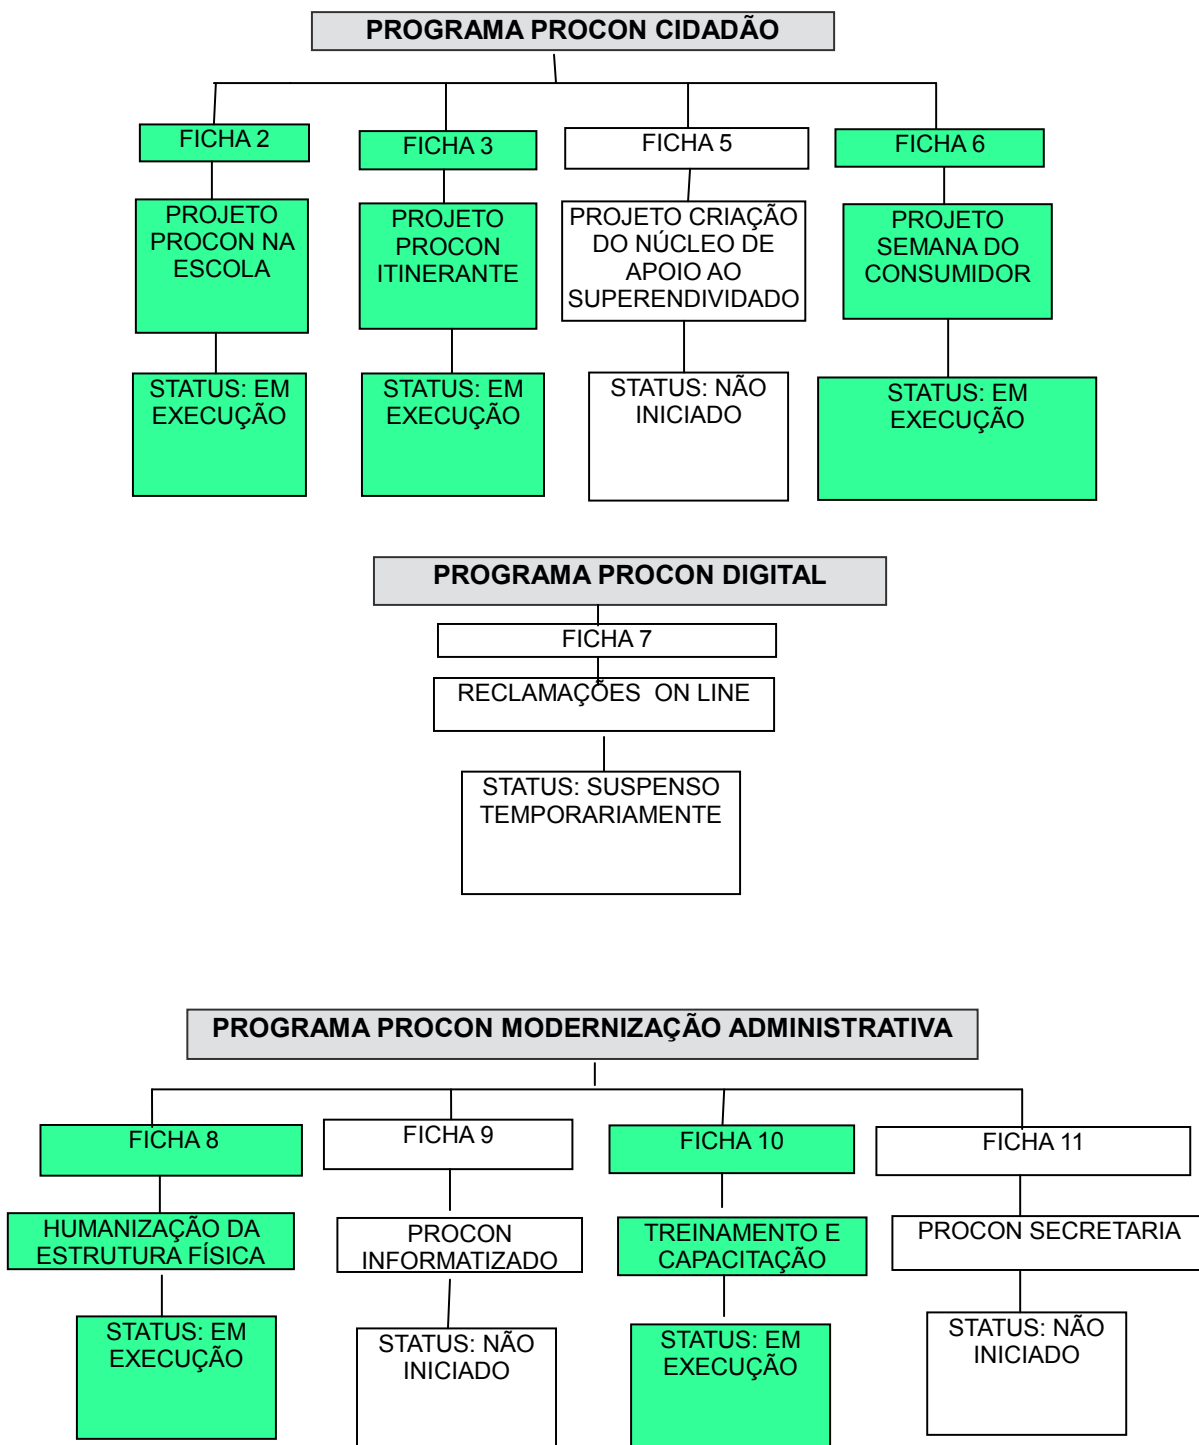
PROGRAMA PROCON CIDADÃO

FICHA 2

PROJETO PROCON NA ESCOLA

STATUS: EM EXECUÇÃO

FICHA 3

PROJETO PROCON ITINERANTE

STATUS: EM EXECUÇÃO

FICHA 5

PROJETO CRIAÇÃO DO NÚCLEO DE APOIO AO SUPERENDIVIDADO

STATUS: NÃO INICIADO

FICHA 6

PROJETO SEMANA DO CONSUMIDOR

STATUS: EM EXECUÇÃO

PROGRAMA PROCON DIGITAL

FICHA 7

RECLAMAÇÕES ON LINE

STATUS: SUSPENSO TEMPORARIAMENTE

PROGRAMA PROCON MODERNIZAÇÃO ADMINISTRATIVA

FICHA 8

HUMANIZAÇÃO DA ESTRUTURA FÍSICA

STATUS: EM EXECUÇÃO

FICHA 9

PROCON INFORMATIZADO

STATUS: NÃO INICIADO

FICHA 10

TREINAMENTO E CAPACITAÇÃO

STATUS: EM EXECUÇÃO

FICHA 11

PROCON SECRETARIA

STATUS: NÃO INICIADO